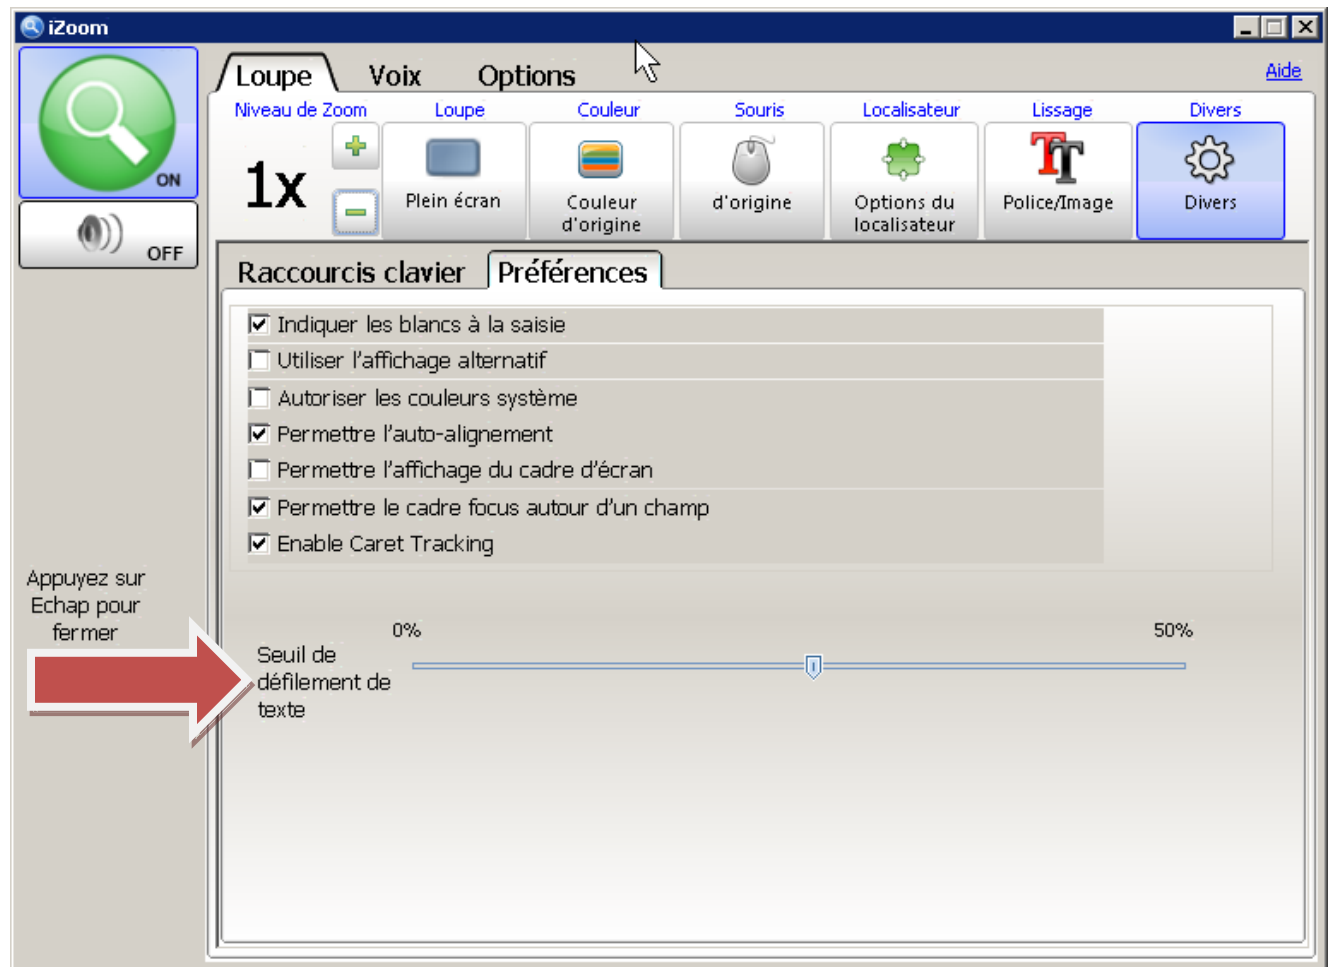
iZoom

ON

OFF

Loupe Voix Options

Aide

Niveau de Zoom
1x

Loupe
Plein écran

Couleur
Couleur d'origine

Souris
d'origine

Localisateur
Options du localisateur

Lissage
Police/Image

Divers
Divers

Raccourcis clavier Préférences

☑ Indiquer les blancs à la saisie
☐ Utiliser l'affichage alternatif
☐ Autoriser les couleurs système
☑ Permettre l'auto-alignement
☐ Permettre l'affichage du cadre d'écran
☑ Permettre le cadre focus autour d'un champ
☑ Enable Caret Tracking

Appuyez sur Echap pour fermer

0%
50%

Seuil de défilement de texte